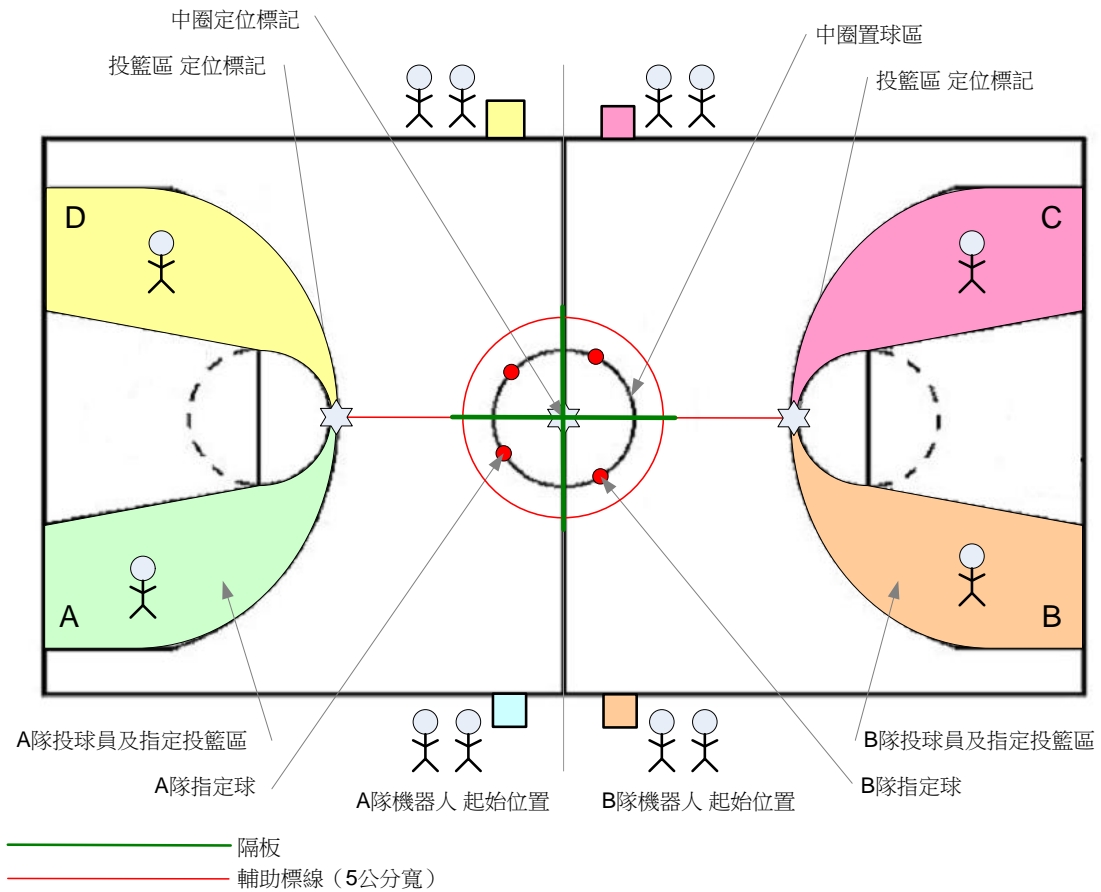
中圈定位標記

中圈置球區

投籃區 定位標記

投籃區 定位標記

D

C

A

B

A隊投球員及指定投籃區

B隊投球員及指定投籃區

A隊指定球

B隊指定球

A隊機器人 起始位置

B隊機器人 起始位置

隔板

輔助標線（5公分寬）